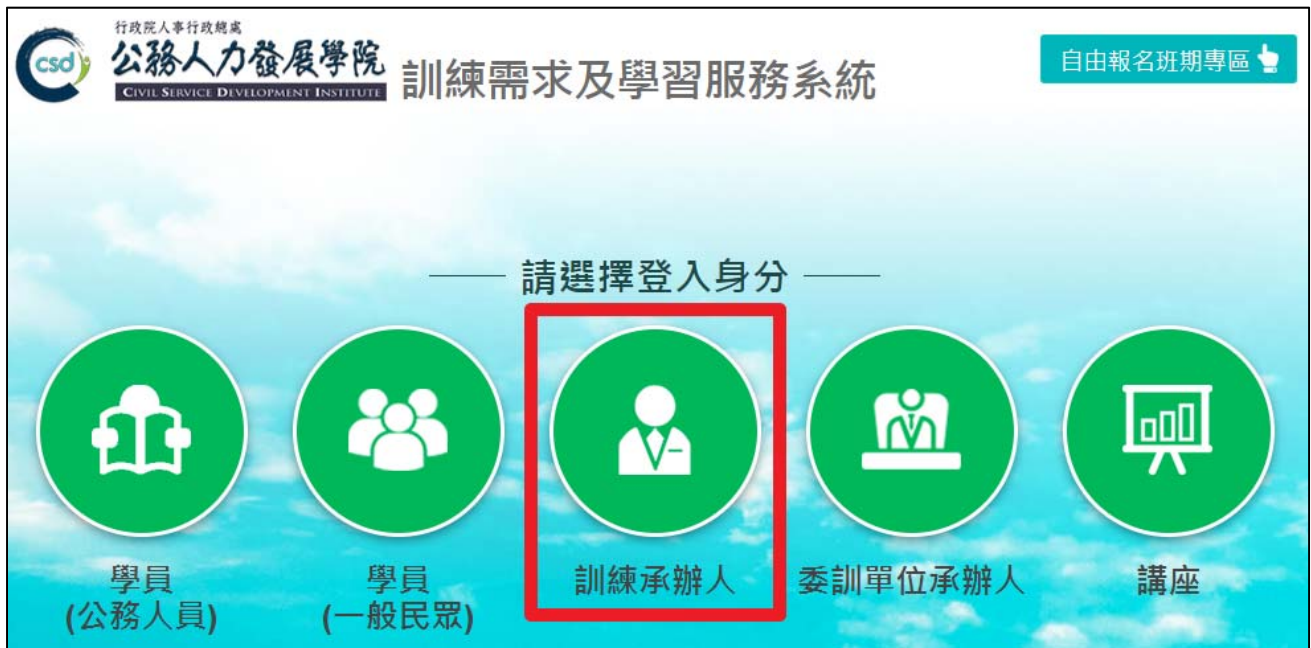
csd 行政院人事行政總處
公務人力發展學院
CIVIL SERVICE DEVELOPMENT INSTITUTE
訓練需求及學習服務系統

自由報名班期專區

請選擇登入身分

學員
(公務人員)

學員
(一般民眾)

訓練承辦人

委訓單位承辦人

講座